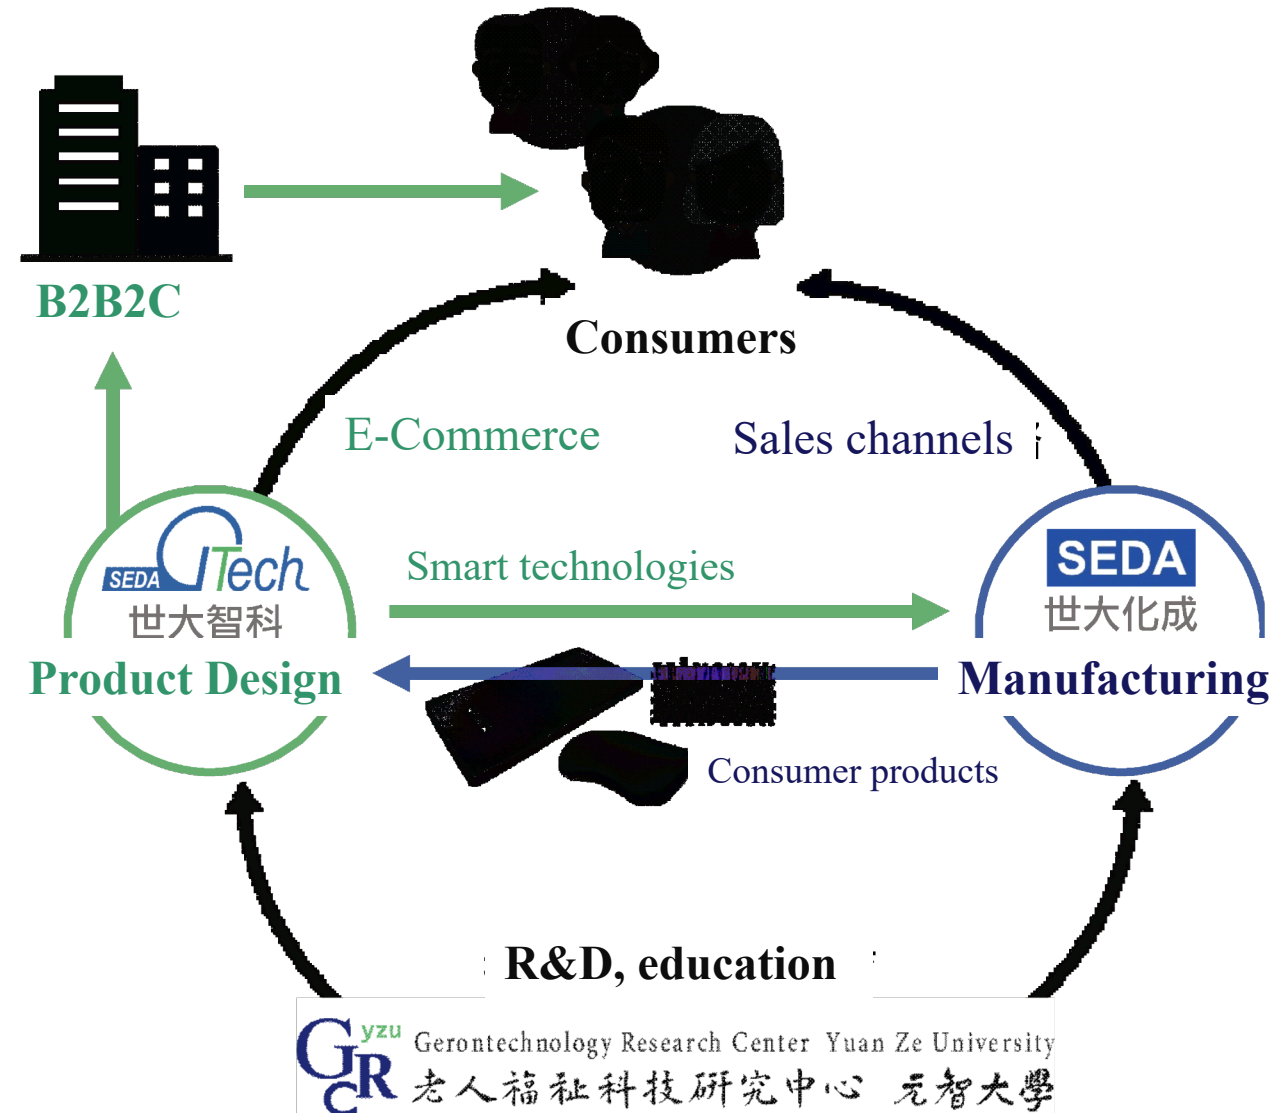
B2B2C

Consumers

E-Commerce

Sales channels

SEDA GTech
世大智科
Product Design

Smart technologies

SEDA
世大化成
Manufacturing

Consumer products

R&D, education

GR yzu Gerontechnology Research Center Yuan Ze University
老人福祉科技研究中心 元智大學